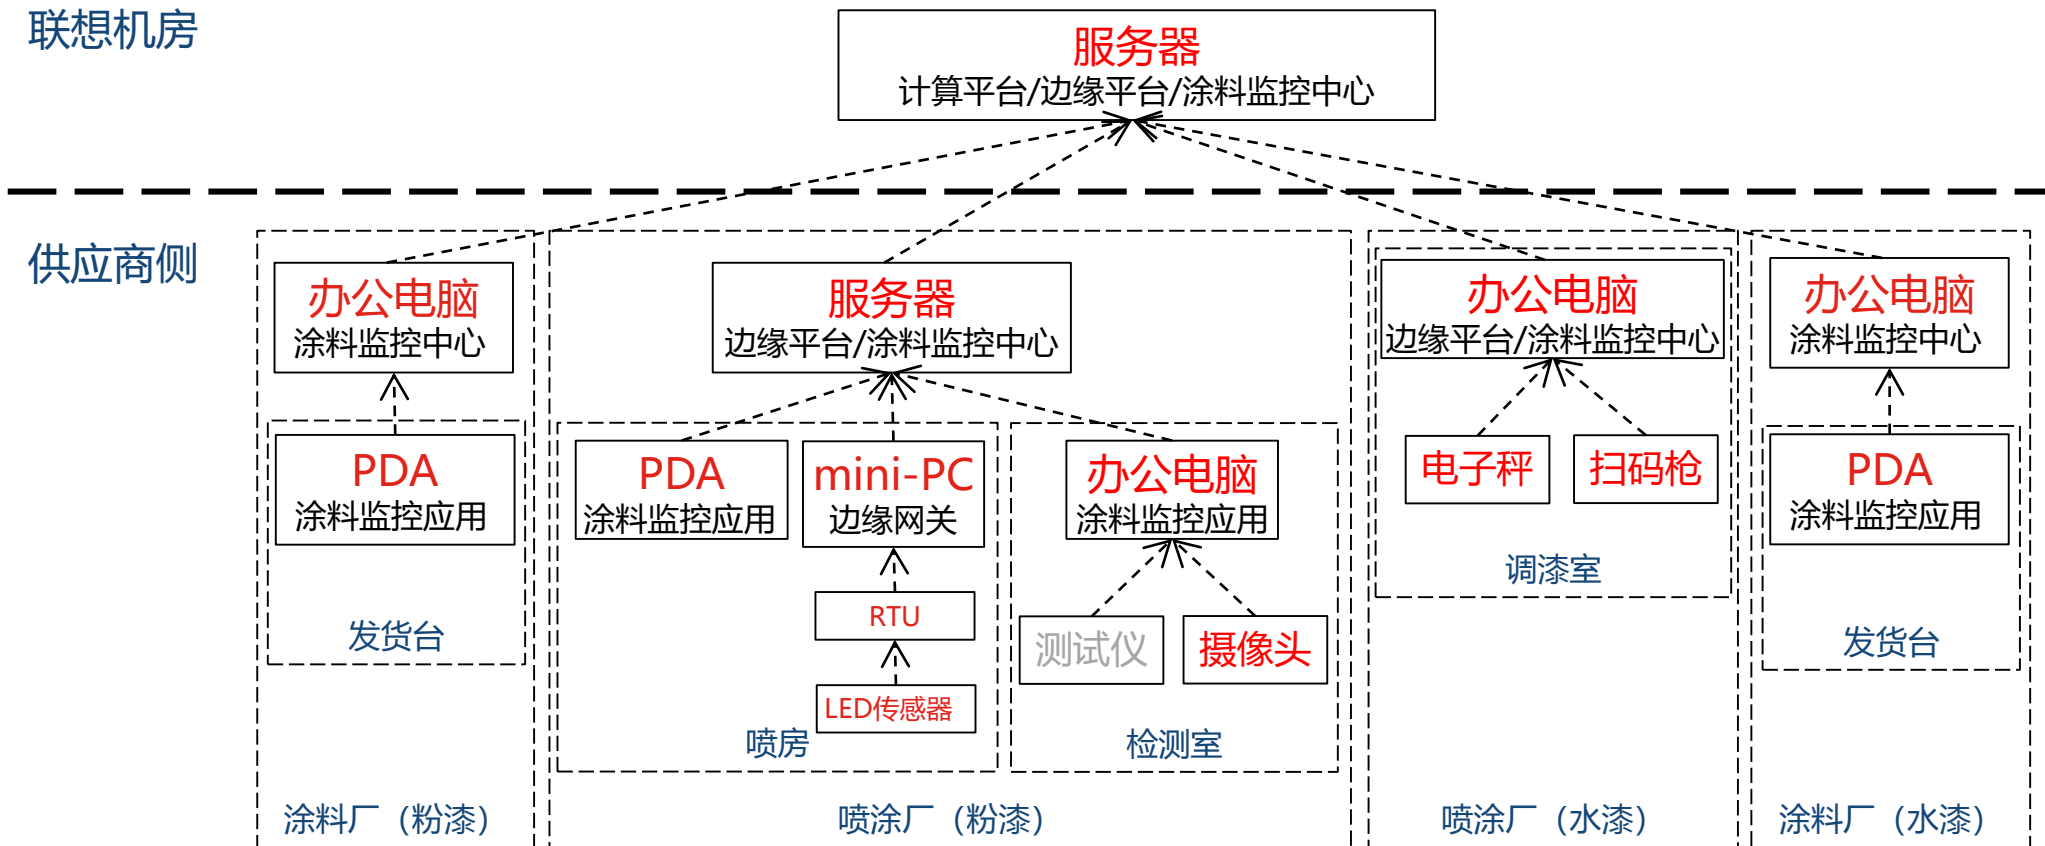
联想机房

服务器
计算平台/边缘平台/涂料监控中心

供应商侧

办公电脑
涂料监控中心

PDA
涂料监控应用

发货台

涂料厂（粉漆）

服务器
边缘平台/涂料监控中心

PDA
涂料监控应用

mini-PC
边缘网关

RTU

LED传感器

喷房

办公电脑
涂料监控应用

测试仪

摄像头

检测室

喷涂厂（粉漆）

办公电脑
边缘平台/涂料监控中心

电子秤

扫码枪

调漆室

喷涂厂（水漆）

办公电脑
涂料监控中心

PDA
涂料监控应用

发货台

涂料厂（水漆）